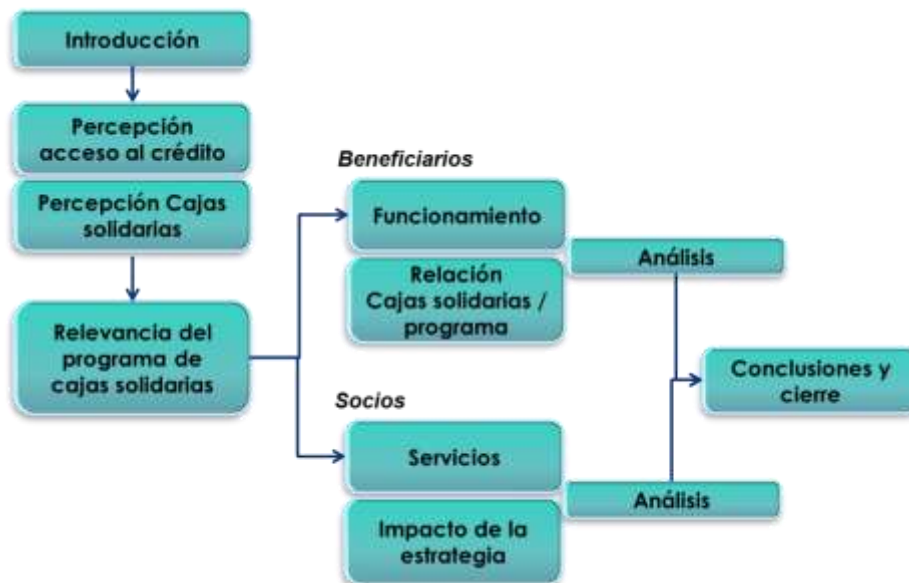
Introducción

Percepción acceso al crédito

Percepción Cajas solidarias

Relevancia del programa de cajas solidarias

Beneficiarios

Funcionamiento

Relación Cajas solidarias / programa

Análisis

Conclusiones y cierre

Socios

Servicios

Impacto de la estrategia

Análisis